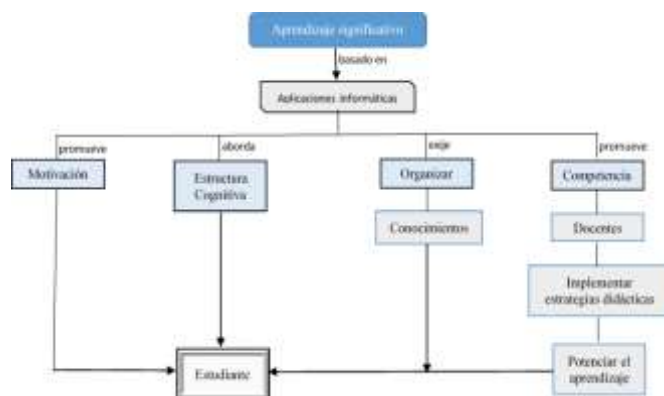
Aprendizaje significativo

basado en

Aplicaciones informáticas

promueve

Motivación

aborda

Estructura Cognitiva

exige

Organizar

Conocimientos

promueve

Competencia

Docentes

Implementar estrategias didácticas

Potenciar el aprendizaje

Estudiante